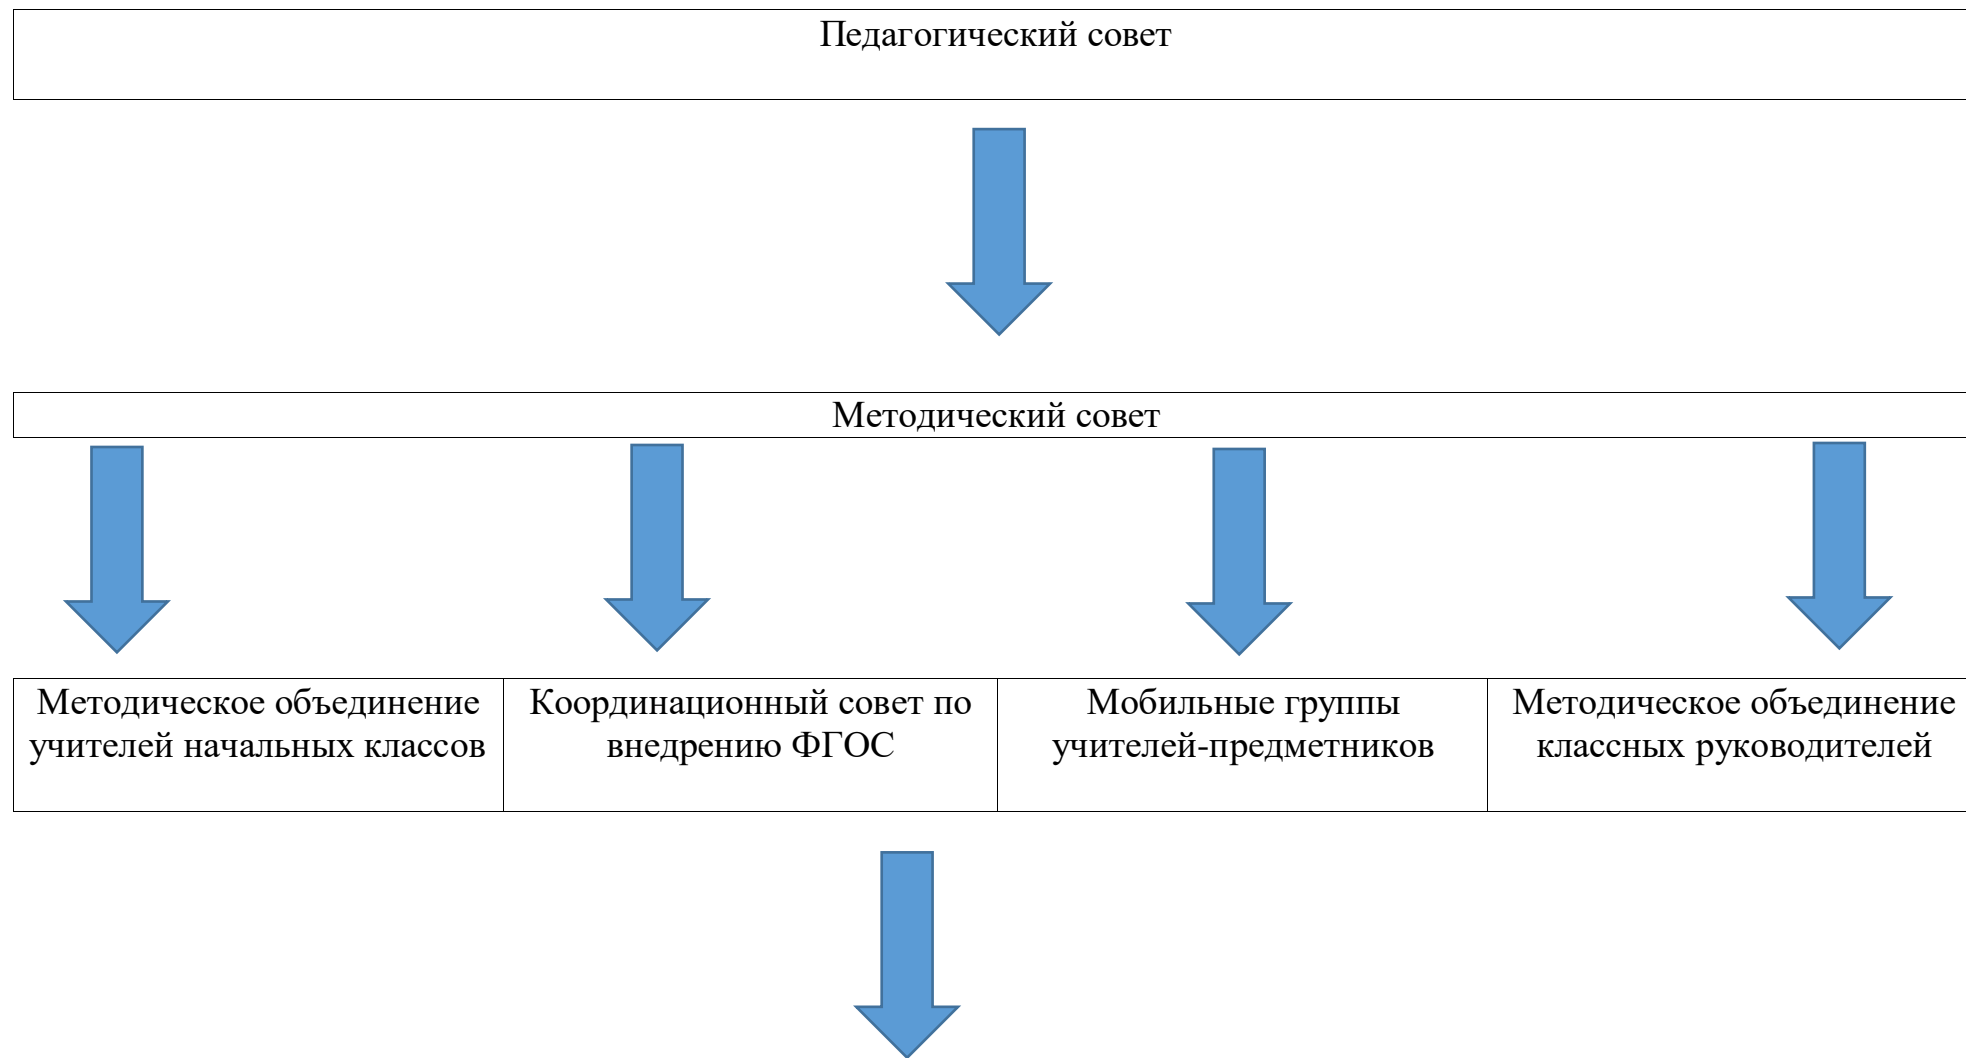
Педагогический совет

Методический совет

| Методическое объединение учителей начальных классов | Координационный совет по внедрению ФГОС | Мобильные группы учителей-предметников | Методическое объединение классных руководителей |
|---|---|---|---|